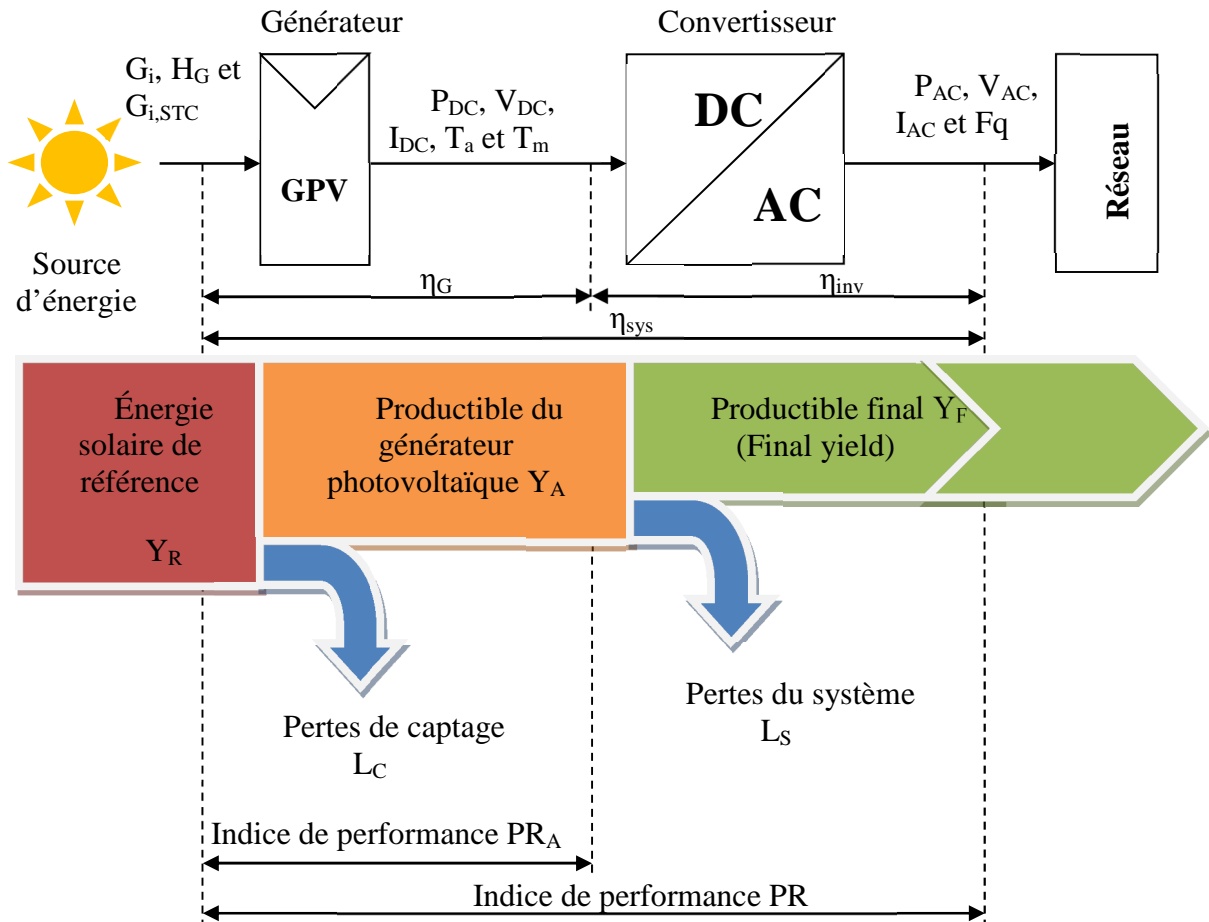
Générateur

Convertisseur

$G_i$, $H_G$ et $G_{i,STC}$

$P_{DC}$, $V_{DC}$, $I_{DC}$, $T_a$ et $T_m$

$P_{AC}$, $V_{AC}$, $I_{AC}$ et Fq

GPV

DC

AC

Réseau

Source d'énergie

$\eta_G$

$\eta_{inv}$

$\eta_{sys}$

Énergie solaire de référence

$Y_R$

Productible du générateur photovoltaïque $Y_A$

Productible final $Y_F$ (Final yield)

Pertes de captage $L_C$

Pertes du système $L_S$

Indice de performance $PR_A$

Indice de performance PR